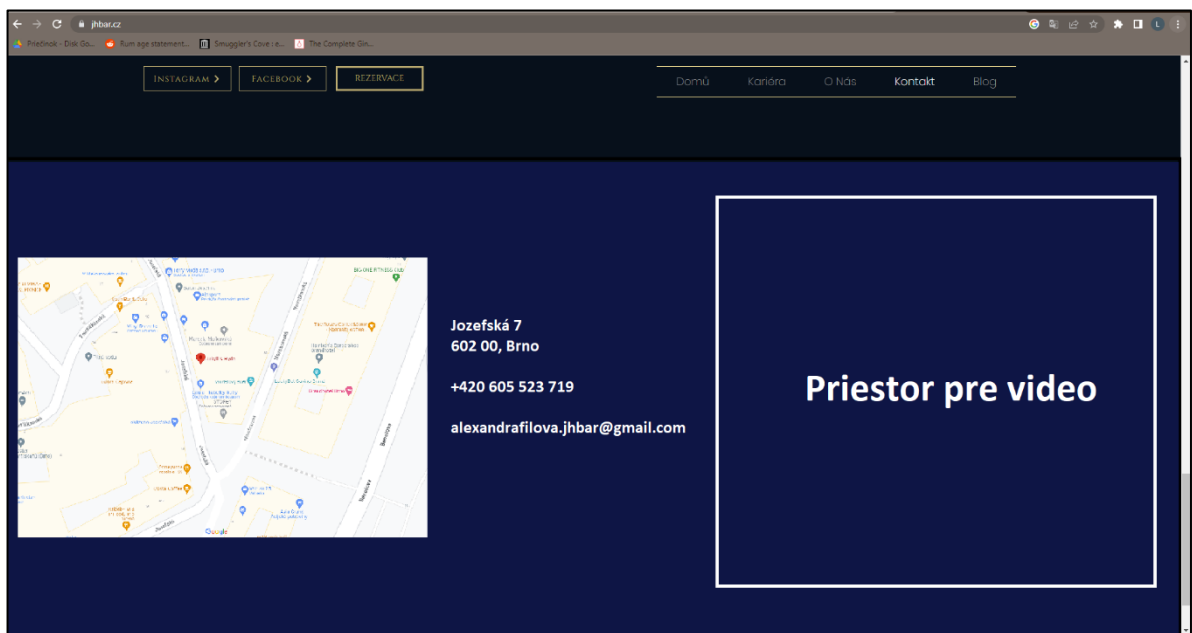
jhbar.cz

Priečinok - Disk Go... Rum age statement... Smuggler's Cove i.e... The Complete Gin...

INSTAGRAM >
FACEBOOK >
REZERVACE

Domů
Kariéra
O Nás
Kontakt
Blog

Jozefská 7
602 00, Brno

+420 605 523 719

alexandrafilova.jhbar@gmail.com

Priestor pre video

Google